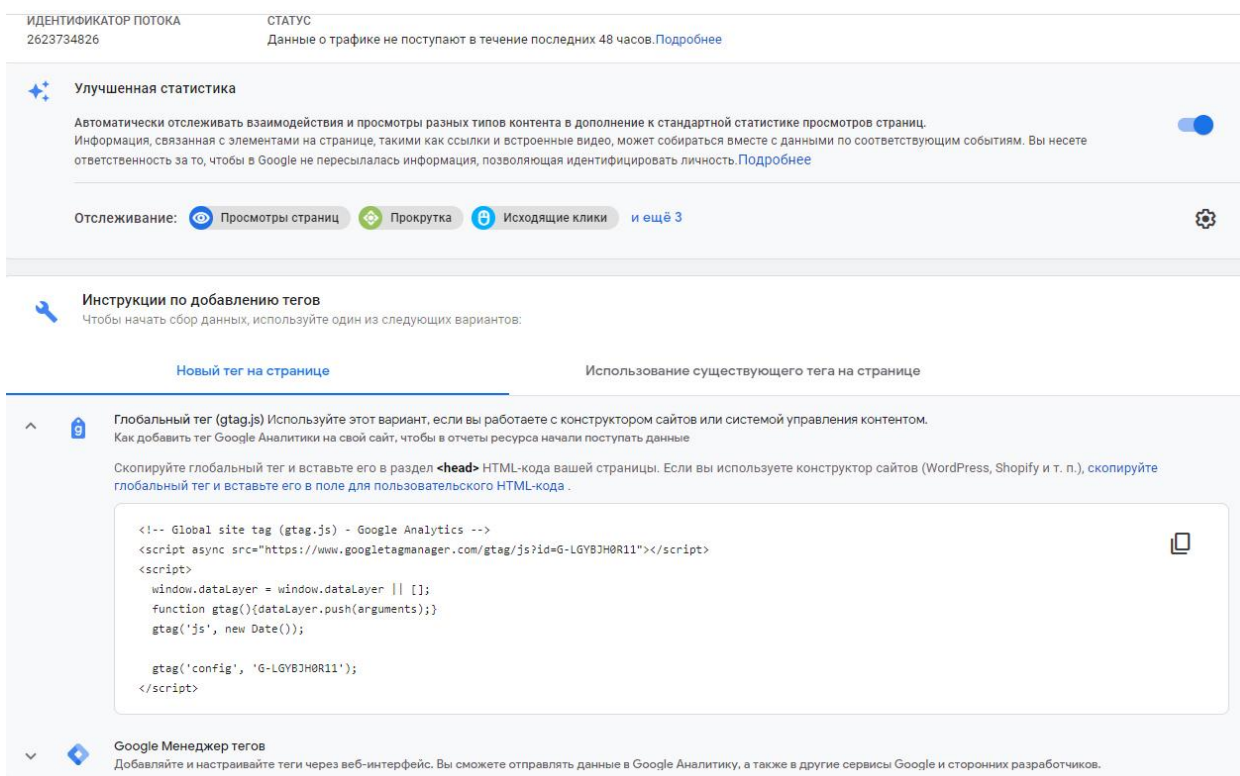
ИДЕНТИФИКАТОР ПОТОКА
2623734826

СТАТУС
Данные о трафике не поступают в течение последних 48 часов.Подробнее

Улучшенная статистика

Автоматически отслеживать взаимодействия и просмотры разных типов контента в дополнение к стандартной статистике просмотров страниц.
Информация, связанная с элементами на странице, такими как ссылки и встроенные видео, может собираться вместе с данными по соответствующим событиям. Вы несете ответственность за то, чтобы в Google не пересылалась информация, позволяющая идентифицировать личность.Подробнее

Отслеживание: Просмотры страниц Прокрутка Исходящие клики и ещё 3

Инструкции по добавлению тегов
Чтобы начать сбор данных, используйте один из следующих вариантов:

Новый тег на странице

Использование существующего тега на странице

Глобальный тег (gtag.js) Используйте этот вариант, если вы работаете с конструктором сайтов или системой управления контентом.
Как добавить тег Google Аналитики на свой сайт, чтобы в отчеты ресурса начали поступать данные

Скопируйте глобальный тег и вставьте его в раздел <head> HTML-кода вашей страницы. Если вы используете конструктор сайтов (WordPress, Shopify и т. п.), скопируйте глобальный тег и вставьте его в поле для пользовательского HTML-кода .

<!-- Global site tag (gtag.js) - Google Analytics -->
<script async src="https://www.googletagmanager.com/gtag/js?id=G-LGYBJH0R11"></script>
<script>
  window.dataLayer = window.dataLayer || [];
  function gtag(){dataLayer.push(arguments);}
  gtag('js', new Date());

  gtag('config', 'G-LGYBJH0R11');
</script>

Google Менеджер тегов
Добавляйте и настраивайте теги через веб-интерфейс. Вы сможете отправлять данные в Google Аналитику, а также в другие сервисы Google и сторонних разработчиков.